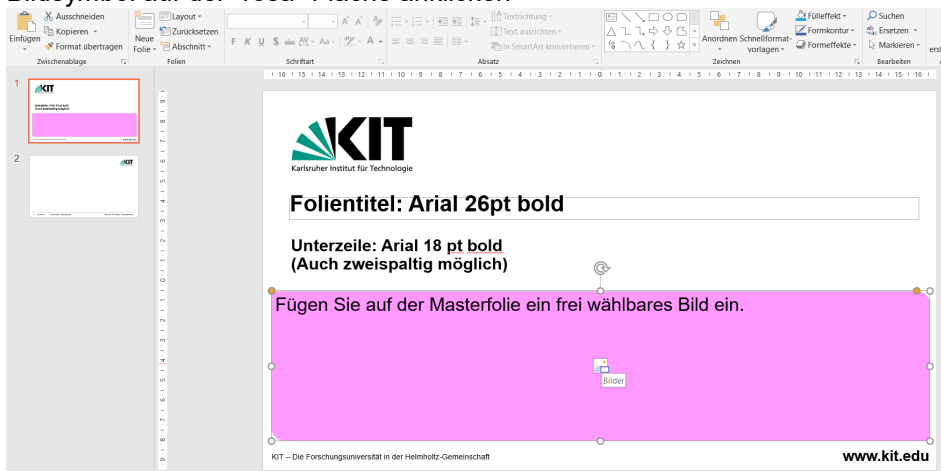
Bildsymbol auf der "rosa" Fläche anklicken

Einfügen
Ausschneiden
Kopieren
Format übertragen
Zwischenablage
Neue Folie
Layout
Zurücksetzen
Abschnitt
Folien
F K U S abc AV Aa A
Schriftart
Textrichtung
Text ausrichten
In SmartArt konvertieren
Absatz
Anordnen
Schnellformatvorlagen
Fülleffekt
Formkontur
Formeffekte
Zeichnen
Suchen
Ersetzen
Markieren
Bearbeiten

1
2

KIT
Karlsruher Institut für Technologie

Folientitel: Arial 26pt bold

Unterzeile: Arial 18 pt bold
(Auch zweispaltig möglich)

Fügen Sie auf der Masterfolie ein frei wählbares Bild ein.

Bilder

KIT – Die Forschungsuniversität in der Helmholtz-Gemeinschaft
www.kit.edu